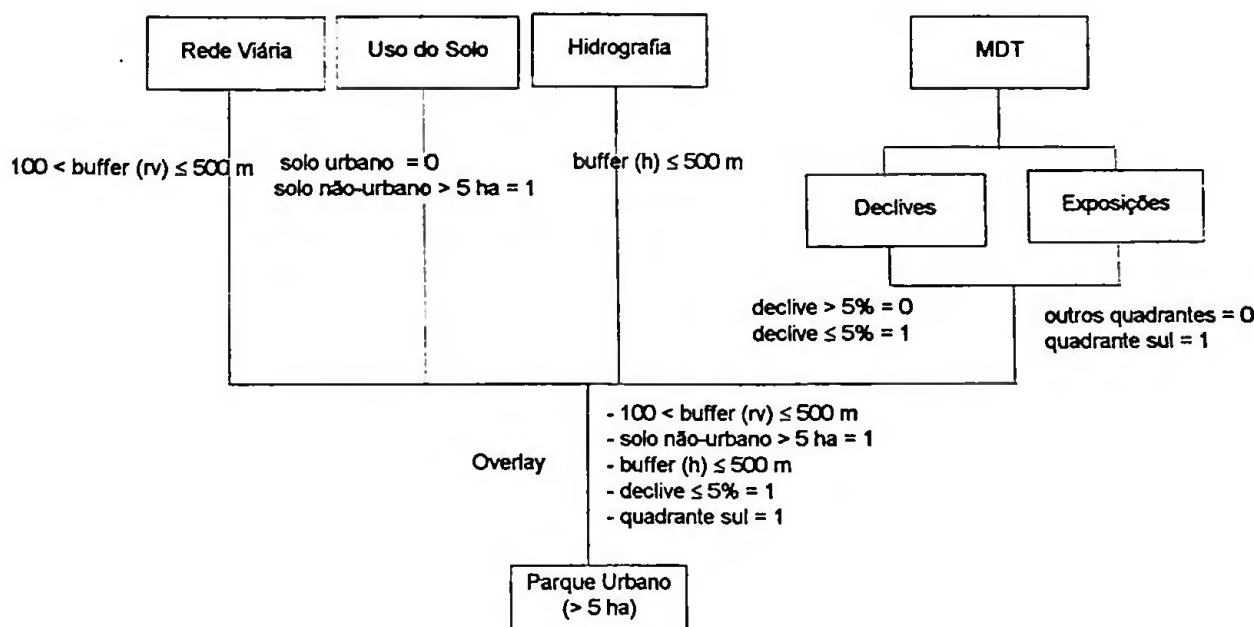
Rede Viária

Uso do Solo

Hidrografia

MDT

$100 < \text{buffer (rv)} \leq 500$ m

solo urbano = 0
solo não-urbano > 5 ha = 1

buffer (h) $\leq 500$ m

Declives

Exposições

declive > 5% = 0
declive $\leq$ 5% = 1

outros quadrantes = 0
quadrante sul = 1

Overlay

- $100 < \text{buffer (rv)} \leq 500$ m
- solo não-urbano > 5 ha = 1
- buffer (h) $\leq 500$ m
- declive $\leq$ 5% = 1
- quadrante sul = 1

Parque Urbano
(> 5 ha)